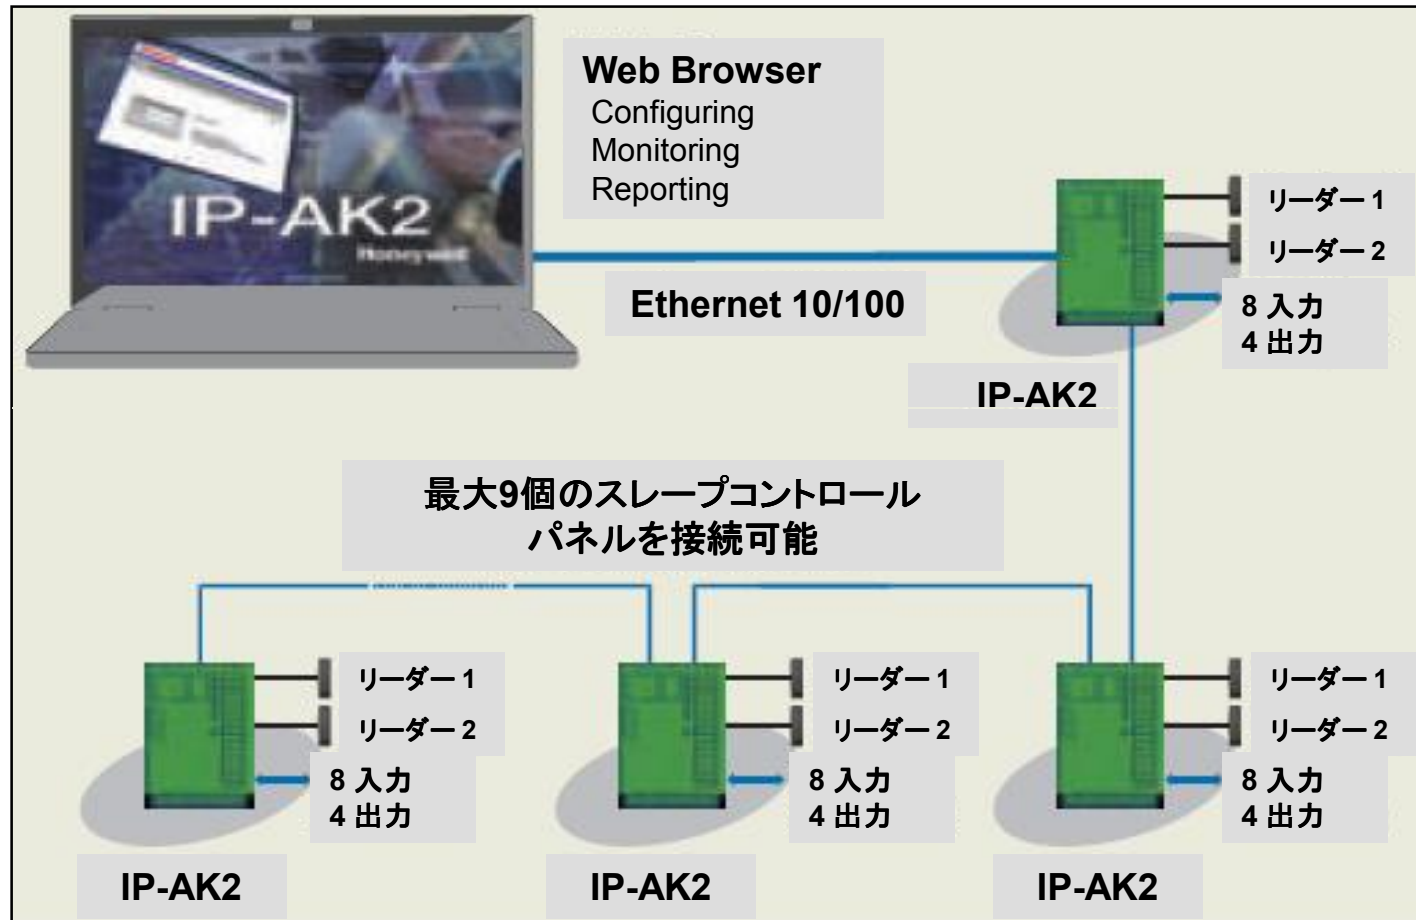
IP-AK2
Honeywell

Web Browser
Configuring
Monitoring
Reporting

Ethernet 10/100

リーダー 1
リーダー 2
8 入力
4 出力

IP-AK2

最大9個のスレーブコントロールパネルを接続可能

リーダー 1
リーダー 2
8 入力
4 出力

IP-AK2

リーダー 1
リーダー 2
8 入力
4 出力

IP-AK2

リーダー 1
リーダー 2
8 入力
4 出力

IP-AK2